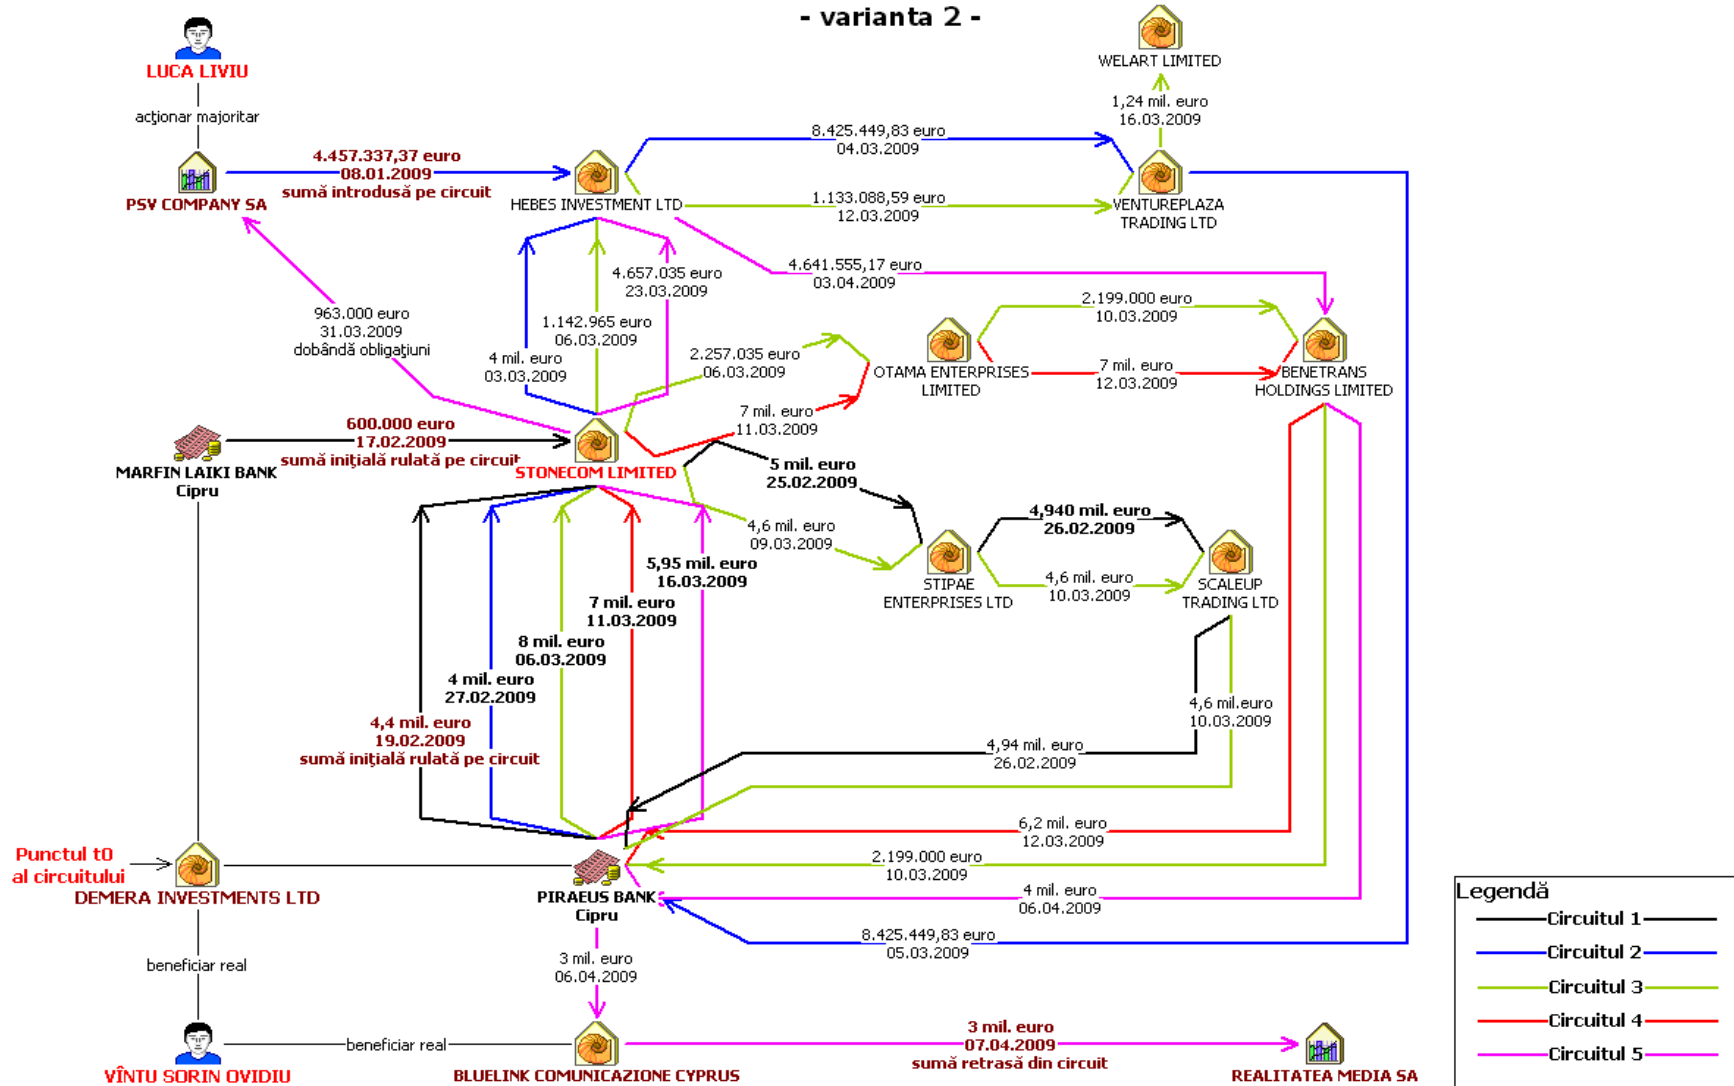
- varianta 2 -

LUCA LIVIU

acţionar majoritar

PSV COMPANY SA

4.457.337,37 euro
08.01.2009
sumă introdusă pe circuit

HEBES INVESTMENT LTD

8.425.449,83 euro
04.03.2009

1.133.088,59 euro
12.03.2009

WELART LIMITED

1,24 mil. euro
16.03.2009

VENTUREPLAZA TRADING LTD

4.641.555,17 euro
03.04.2009

4.657.035 euro
23.03.2009

963.000 euro
31.03.2009
dobândă obligaţiuni

1.142.965 euro
06.03.2009

4 mil. euro
03.03.2009

2.257.035 euro
06.03.2009

2.199.000 euro
10.03.2009

OTAMA ENTERPRISES LIMITED

7 mil. euro
12.03.2009

BENETRANS HOLDINGS LIMITED

7 mil. euro
11.03.2009

600.000 euro
17.02.2009
sumă iniţială rulată pe circuit

MARFIN LAIKI BANK
Cipru

STONECOM LIMITED

5 mil. euro
25.02.2009

4,6 mil. euro
09.03.2009

4,940 mil. euro
26.02.2009

STIPAE ENTERPRISES LTD

4,6 mil. euro
10.03.2009

SCALEUP TRADING LTD

5,95 mil. euro
16.03.2009

7 mil. euro
11.03.2009

8 mil. euro
06.03.2009

4 mil. euro
27.02.2009

4,4 mil. euro
19.02.2009
sumă iniţială rulată pe circuit

4,6 mil.euro
10.03.2009

4,94 mil. euro
26.02.2009

6,2 mil. euro
12.03.2009

Punctul t0
al circuitului

DEMERA INVESTMENTS LTD

2.199.000 euro
10.03.2009

PIRAEUS BANK
Cipru

4 mil. euro
06.04.2009

8.425.449,83 euro
05.03.2009

beneficiar real

3 mil. euro
06.04.2009

VÎNTU SORIN OVIDIU

beneficiar real

BLUELINK COMUNICAZIONE CYPRUS

3 mil. euro
07.04.2009
sumă retrasă din circuit

REALITATEA MEDIA SA

Legendă
Circuitul 1
Circuitul 2
Circuitul 3
Circuitul 4
Circuitul 5